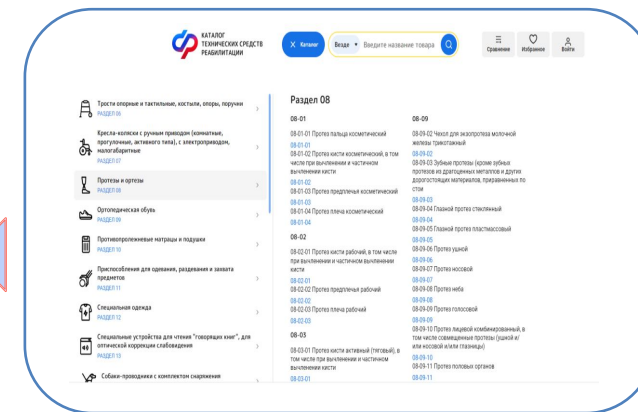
КАТАЛОГ ТЕХНИЧЕСКИХ СРЕДСТВ РЕАБИЛИТАЦИИ

Каталог

Везде

Введите название товара

Сравнение

Избранное

Войти

Трости опорные и тактильные, костыли, опоры, поручни
РАЗДЕЛ 06

Кресла-коляски с ручным приводом (комнатные, прогулочные, активного типа), с электроприводом, малогабаритные
РАЗДЕЛ 07

Протезы и ортезы
РАЗДЕЛ 08

Ортопедическая обувь
РАЗДЕЛ 09

Противопролежневые матрацы и подушки
РАЗДЕЛ 10

Приспособления для одевания, раздевания и захвата предметов
РАЗДЕЛ 11

Специальная одежда
РАЗДЕЛ 12

Специальные устройства для чтения "говорящих книг", для оптической коррекции слабовидения
РАЗДЕЛ 13

Собаки-проводники с комплектом снаряжения

Раздел 08

08-01

08-01-01 Протез пальца косметический
08-01-01
08-01-02 Протез кисти косметический, в том числе при вычленении и частичном вычленении кисти
08-01-02
08-01-03 Протез предплечья косметический
08-01-03
08-01-04 Протез плеча косметический
08-01-04

08-02

08-02-01 Протез кисти рабочий, в том числе при вычленении и частичном вычленении кисти
08-02-01
08-02-02 Протез предплечья рабочий
08-02-02
08-02-03 Протез плеча рабочий
08-02-03

08-03

08-03-01 Протез кисти активный (тяговый), в том числе при вычленении и частичном вычленении кисти
08-03-01

08-09

08-09-02 Чехол для экзопротеза молочной железы трикотажный
08-09-02
08-09-03 Зубные протезы (кроме зубных протезов из драгоценных металлов и других дорогостоящих материалов, приравненных по стои
08-09-03
08-09-04 Глазной протез стеклянный
08-09-04
08-09-05 Глазной протез пластмассовый
08-09-05
08-09-06 Протез ушной
08-09-06
08-09-07 Протез носовой
08-09-07
08-09-08 Протез неба
08-09-08
08-09-09 Протез голосовой
08-09-09
08-09-10 Протез лицевой комбинированный, в том числе совмещенные протезы (ушной и/или носовой и/или глазницы)
08-09-10
08-09-11 Протез половых органов
08-09-11